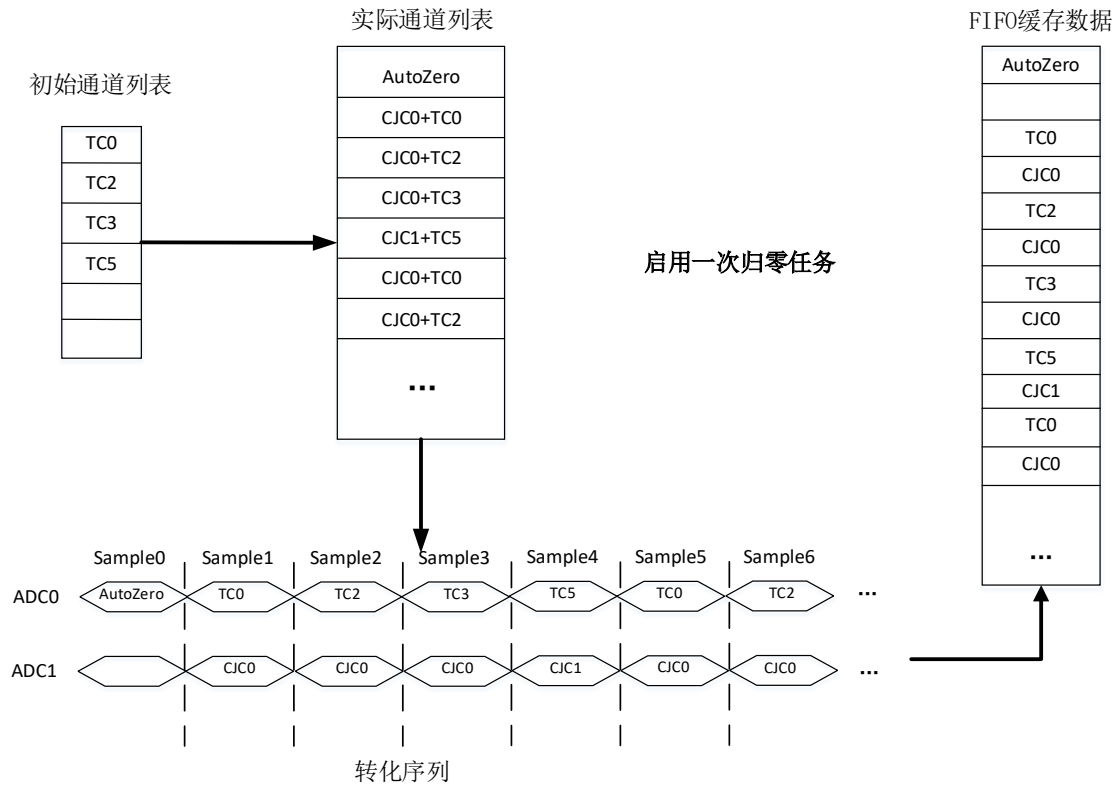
实际通道列表

FIFO缓存数据

初始通道列表

| TC0 |
|---|
| TC2 |
| TC3 |
| TC5 |
| |
| |

| AutoZero |
|---|
| CJC0+TC0 |
| CJC0+TC2 |
| CJC0+TC3 |
| CJC1+TC5 |
| CJC0+TC0 |
| CJC0+TC2 |
| ... |

启用一次归零任务

| AutoZero |
|---|
| |
| TC0 |
| CJC0 |
| TC2 |
| CJC0 |
| TC3 |
| CJC0 |
| TC5 |
| CJC1 |
| TC0 |
| CJC0 |
| ... |

Sample0 Sample1 Sample2 Sample3 Sample4 Sample5 Sample6

ADC0 AutoZero TC0 TC2 TC3 TC5 TC0 TC2 ...

ADC1 CJC0 CJC0 CJC0 CJC1 CJC0 CJC0 ...

转化序列